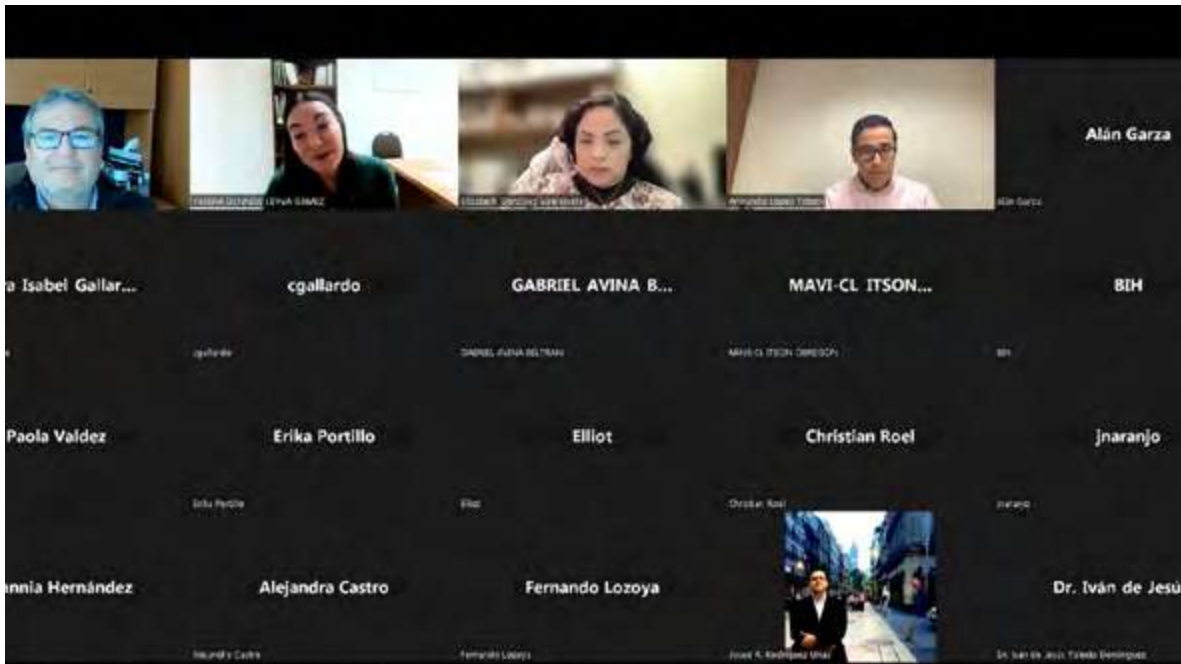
Alán Garza
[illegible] LEIVA GAMEZ
Elizabeth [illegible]
Armando López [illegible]
Alán Garza

a Isabel Gallar...
cgallardo
GABRIEL AVINA B...
MAVI-CL ITSON...
BIH
cgallardo
GABRIEL AVINA BELTRAN
MAVI-CL ITSON OBREGON
BIH

Paola Valdez
Erika Portillo
Elliot
Christian Roel
jnaranjo
Erika Portillo
Elliot
Christian Roel
jnaranjo

annia Hernández
Alejandra Castro
Fernando Lozoya
Dr. Iván de Jesú
Alejandra Castro
Fernando Lozoya
Josué R. Rodríguez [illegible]
Dr. Iván de Jesús Toledo Domínguez